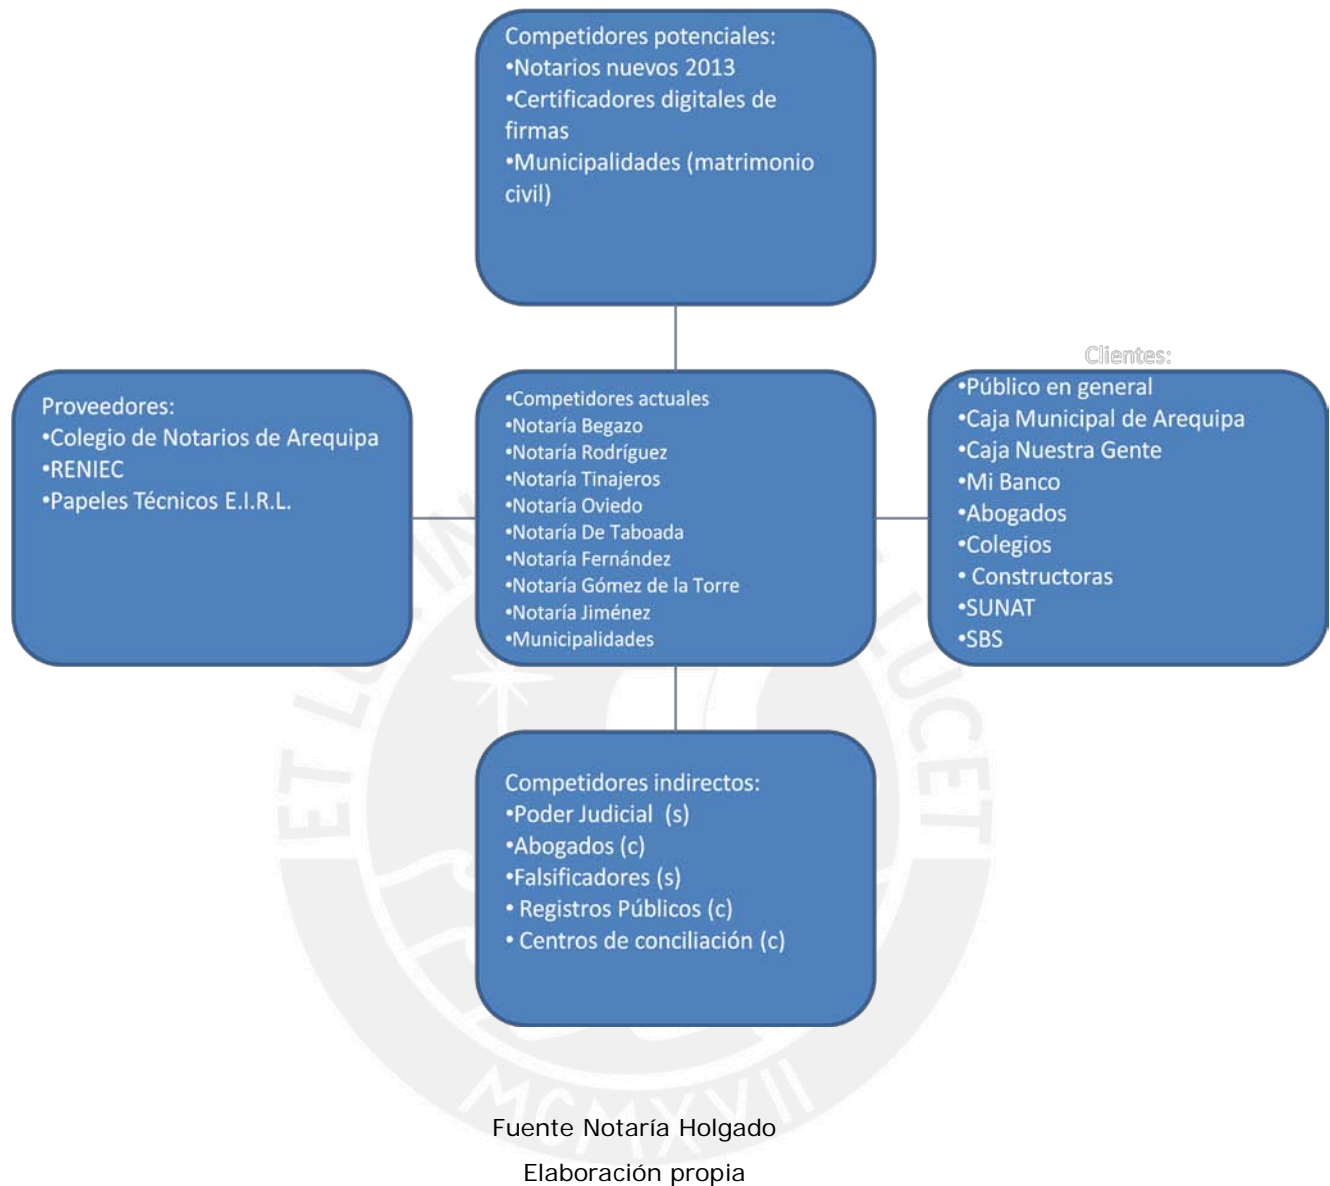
Competidores potenciales:
•Notarios nuevos 2013
•Certificadores digitales de firmas
•Municipalidades (matrimonio civil)

Proveedores:
•Colegio de Notarios de Arequipa
•RENIEC
•Papeles Técnicos E.I.R.L.

•Competidores actuales
•Notaría Begazo
•Notaría Rodríguez
•Notaría Tinajeros
•Notaría Oviedo
•Notaría De Taboada
•Notaría Fernández
•Notaría Gómez de la Torre
•Notaría Jiménez
•Municipalidades

Clientes:
•Público en general
•Caja Municipal de Arequipa
•Caja Nuestra Gente
•Mi Banco
•Abogados
•Colegios
• Constructoras
•SUNAT
•SBS

Competidores indirectos:
•Poder Judicial (s)
•Abogados (c)
•Falsificadores (s)
• Registros Públicos (c)
• Centros de conciliación (c)

Fuente Notaría Holgado
Elaboración propia